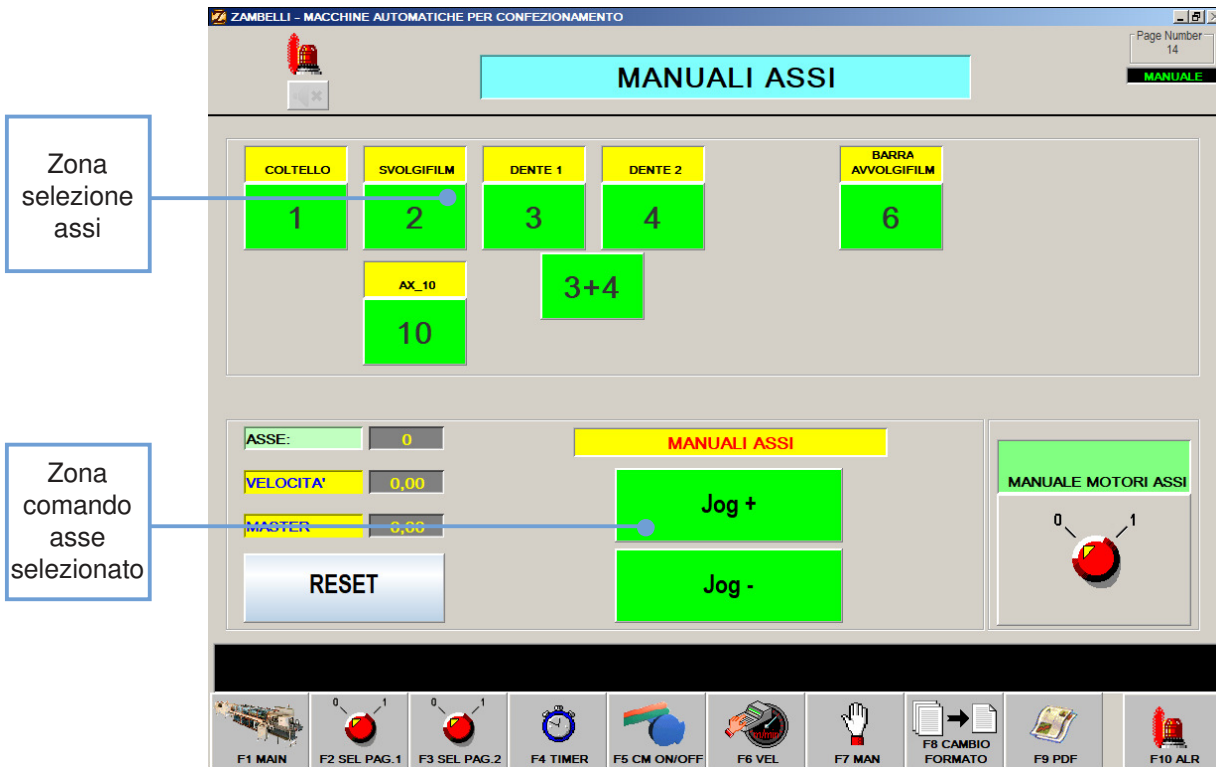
ZAMBELLI - MACCHINE AUTOMATICHE PER CONFEZIONAMENTO

Page Number
14

MANUALE

MANUALI ASSI

Zona selezione assi

COLTELLO
1

SVOLGIFILM
2

DENTE 1
3

DENTE 2
4

BARRA AVVOLGIFILM
6

3+4

AX_10
10

Zona comando asse selezionato

ASSE: 0

VELOCITA' 0,00

MASTER 0,00

RESET

MANUALI ASSI

Jog +

Jog -

MANUALE MOTORI ASSI

0 1

F1 MAIN

0 1
F2 SEL PAG.1

0 1
F3 SEL PAG.2

F4 TIMER

F5 CM ON/OFF

F6 VEL

F7 MAN

F8 CAMBIO FORMATO

F9 PDF

F10 ALR